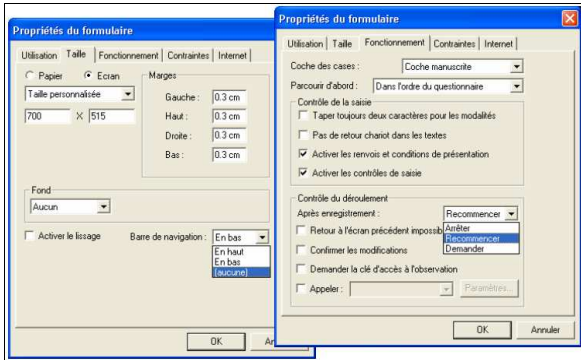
Propriétés du formulaire

Utilisation | Taille | Fonctionnement | Contraintes | Internet

Papier
Ecran
Taille personnalisée
700 X 515

Marges
Gauche : 0.3 cm
Haut : 0.3 cm
Droite : 0.3 cm
Bas : 0.3 cm

Fond
Aucun

Activer le lissage

Barre de navigation : En bas
En haut
En bas
(aucune)

OK
An

Propriétés du formulaire

Utilisation | Taille | Fonctionnement | Contraintes | Internet

Coche des cases : Coche manuscrite
Parcouir d'abord : Dans l'ordre du questionnaire

Contrôle de la saisie
Taper toujours deux caractères pour les modalités
Pas de retour chariot dans les textes
Activer les renvois et conditions de présentation
Activer les contrôles de saisie

Contrôle du déroulement
Après enregistrement : Recommencer
Retour à l'écran précédent impossib
Arrêter
Recommencer
Demander
Confirmer les modifications
Demander la clé d'accès à l'observation
Appeler :
Paramètres...

OK
Annuler